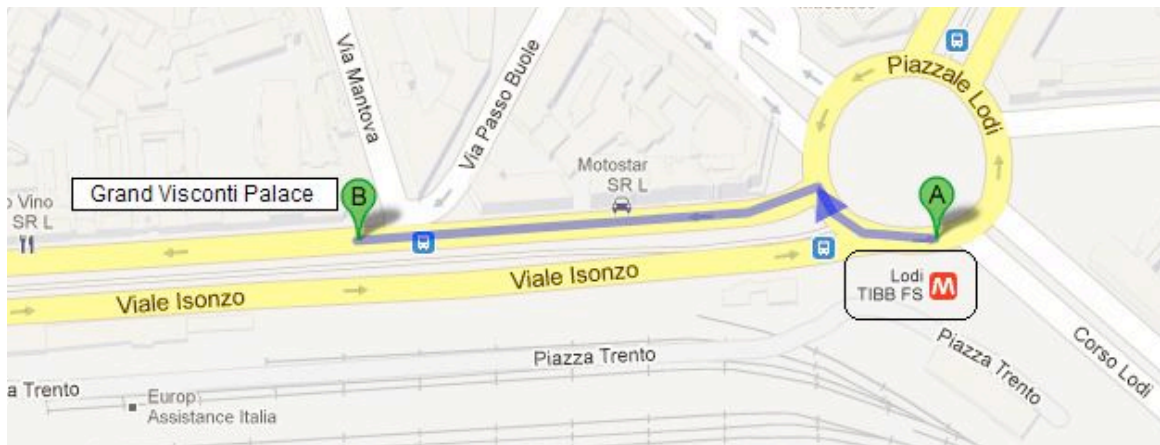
Via Mantova

Via Passo Buole

Piazzale Lodi

Motostar SR L

Grand Visconti Palace

B

A

o Vino SR L

Viale Isonzo

Viale Isonzo

Lodi TIBB FS

M

Piazza Trento

Piazza Trento

Corso Lodi

a Trento

Europ Assistance Italia